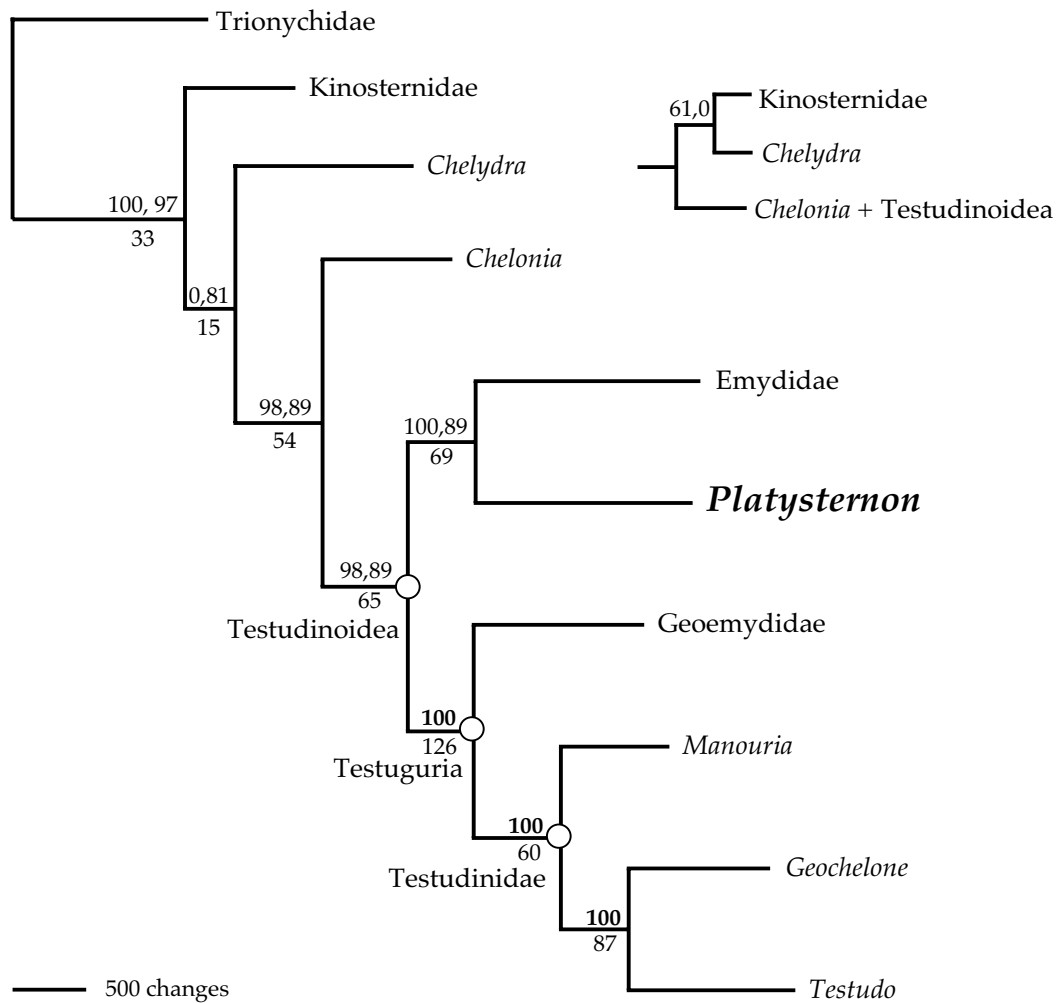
Trionychidae

Kinosternidae

61,0

Kinosternidae

*Chelydra*

*Chelydra*

100, 97
33

*Chelonia* + Testudinoidea

*Chelonia*

0,81
15

Emydidae

98,89
54

100,89
69

***Platysternon***

98,89
65

Testudinoidea

Geoemydidae

**100**
126

Testuguria

*Manouria*

**100**
60

Testudinidae

*Geochelone*

**100**
87

500 changes

*Testudo*